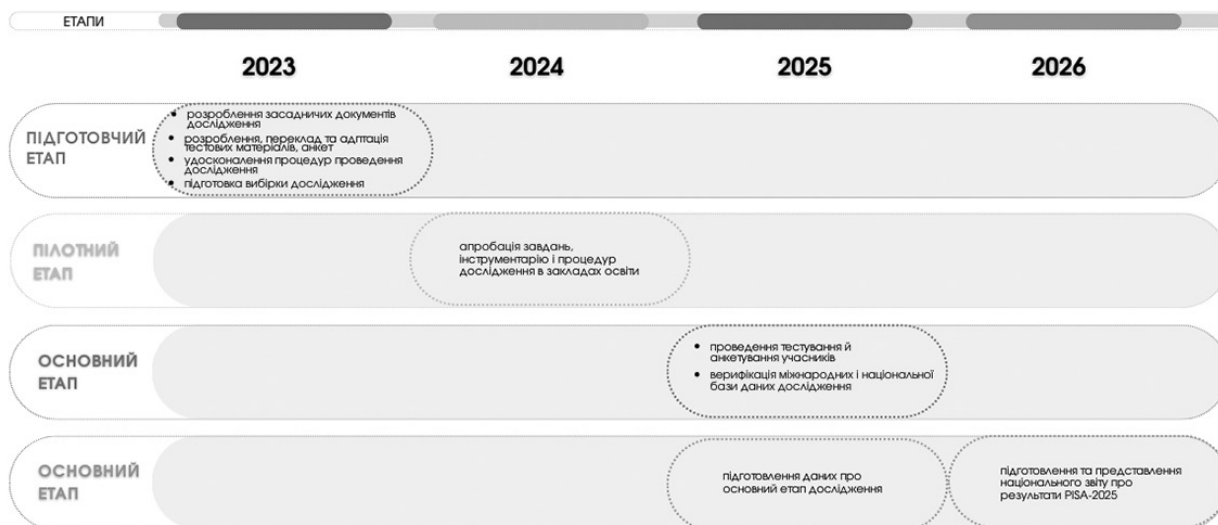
ЕТАПИ

2023

2024

2025

2026

ПІДГОТОВЧИЙ ЕТАП

• розроблення засадничих документів дослідження
• розроблення, переклад та адаптація тестових матеріалів, анкет
• удосконалення процедур проведення дослідження
• підготовка вибірки дослідження

ПІЛОТНИЙ ЕТАП

апробація завдань, інструментарію і процедур дослідження в закладах освіти

ОСНОВНИЙ ЕТАП

• проведення тестування й анкетування учасників
• верифікація міжнародних і національної бази даних дослідження

ОСНОВНИЙ ЕТАП

підготовлення даних про основний етап дослідження

підготовлення та представлення національного звіту про результати PISA-2025